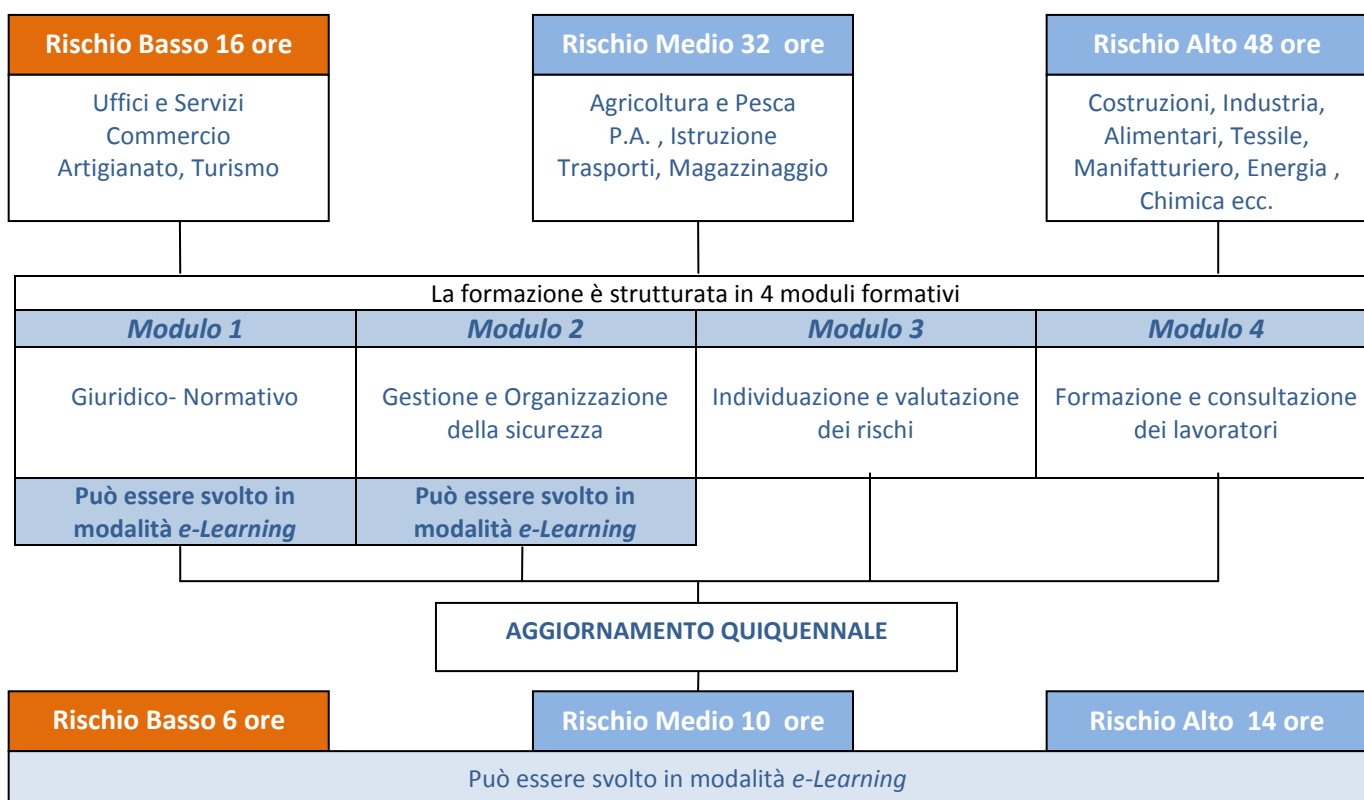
Rischio Basso 16 ore

Uffici e Servizi
Commercio
Artigianato, Turismo

Rischio Medio 32 ore

Agricoltura e Pesca
P.A. , Istruzione
Trasporti, Magazzinaggio

Rischio Alto 48 ore

Costruzioni, Industria, Alimentari, Tessile, Manifatturiero, Energia , Chimica ecc.

La formazione è strutturata in 4 moduli formativi

| *Modulo 1* | *Modulo 2* | *Modulo 3* | *Modulo 4* |
|---|---|---|---|
| Giuridico- Normativo | Gestione e Organizzazione della sicurezza | Individuazione e valutazione dei rischi | Formazione e consultazione dei lavoratori |
| Può essere svolto in modalità *e-Learning* | Può essere svolto in modalità *e-Learning* | | |

AGGIORNAMENTO QUIQUENNALE

Rischio Basso 6 ore

Rischio Medio 10 ore

Rischio Alto 14 ore

Può essere svolto in modalità *e-Learning*